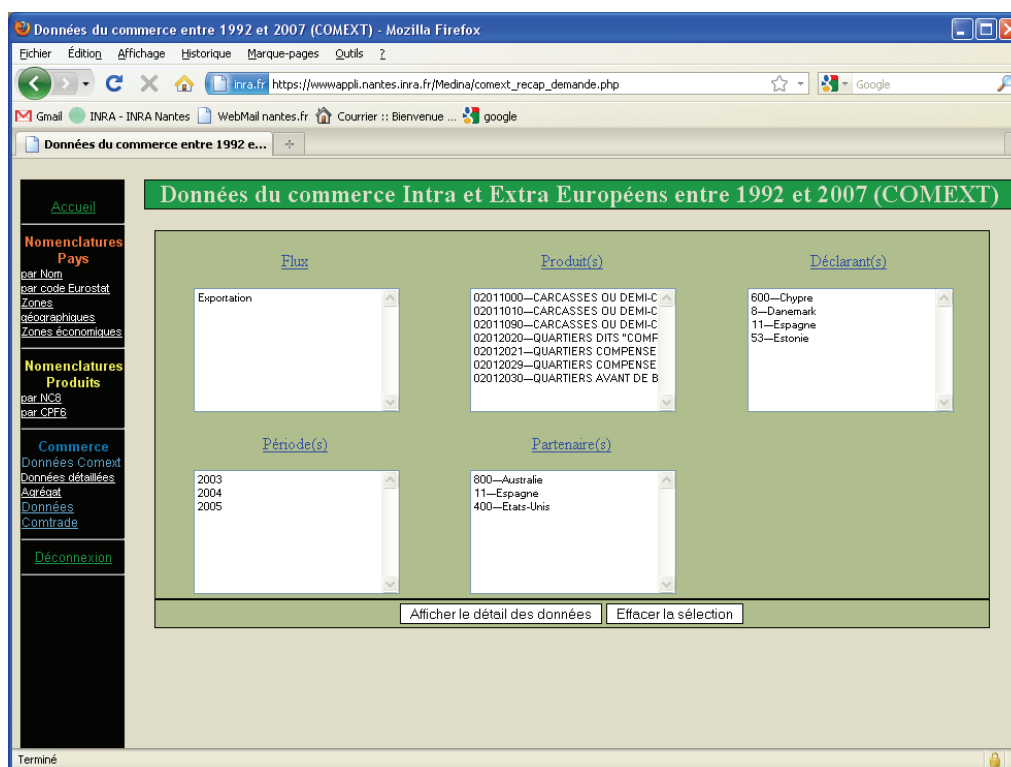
Données du commerce entre 1992 et 2007 (COMEXT) - Mozilla Firefox

Fichier Édition Affichage Historique Marque-pages Outils ?

inra.fr https://wwwappli.nantes.inra.fr/Medina/comext_recap_demande.php

Google

Gmail INRA - INRA Nantes WebMail nantes.fr Courrier :: Bienvenue ... google

Données du commerce entre 1992 e...

Accueil

Nomenclatures Pays
par Nom
par code Eurostat
Zones géographiques
Zones économiques

Nomenclatures Produits
par NC8
par CPF6

Commerce
Données Comext
Données détaillées
Agrégat
Données Comtrade

Déconnexion

Données du commerce Intra et Extra Européens entre 1992 et 2007 (COMEXT)

Flux

Exportation

Produit(s)

02011000—CARCASSES OU DEMI-C
02011010—CARCASSES OU DEMI-C
02011090—CARCASSES OU DEMI-C
02012020—QUARTIERS DITS "COMF
02012021—QUARTIERS COMPENSE
02012029—QUARTIERS COMPENSE
02012030—QUARTIERS AVANT DE B

Déclarant(s)

600—Chypre
8—Danemark
11—Espagne
53—Estonie

Période(s)

2003
2004
2005

Partenaire(s)

800—Australie
11—Espagne
400—Etats-Unis

Afficher le détail des données Effacer la sélection

Terminé